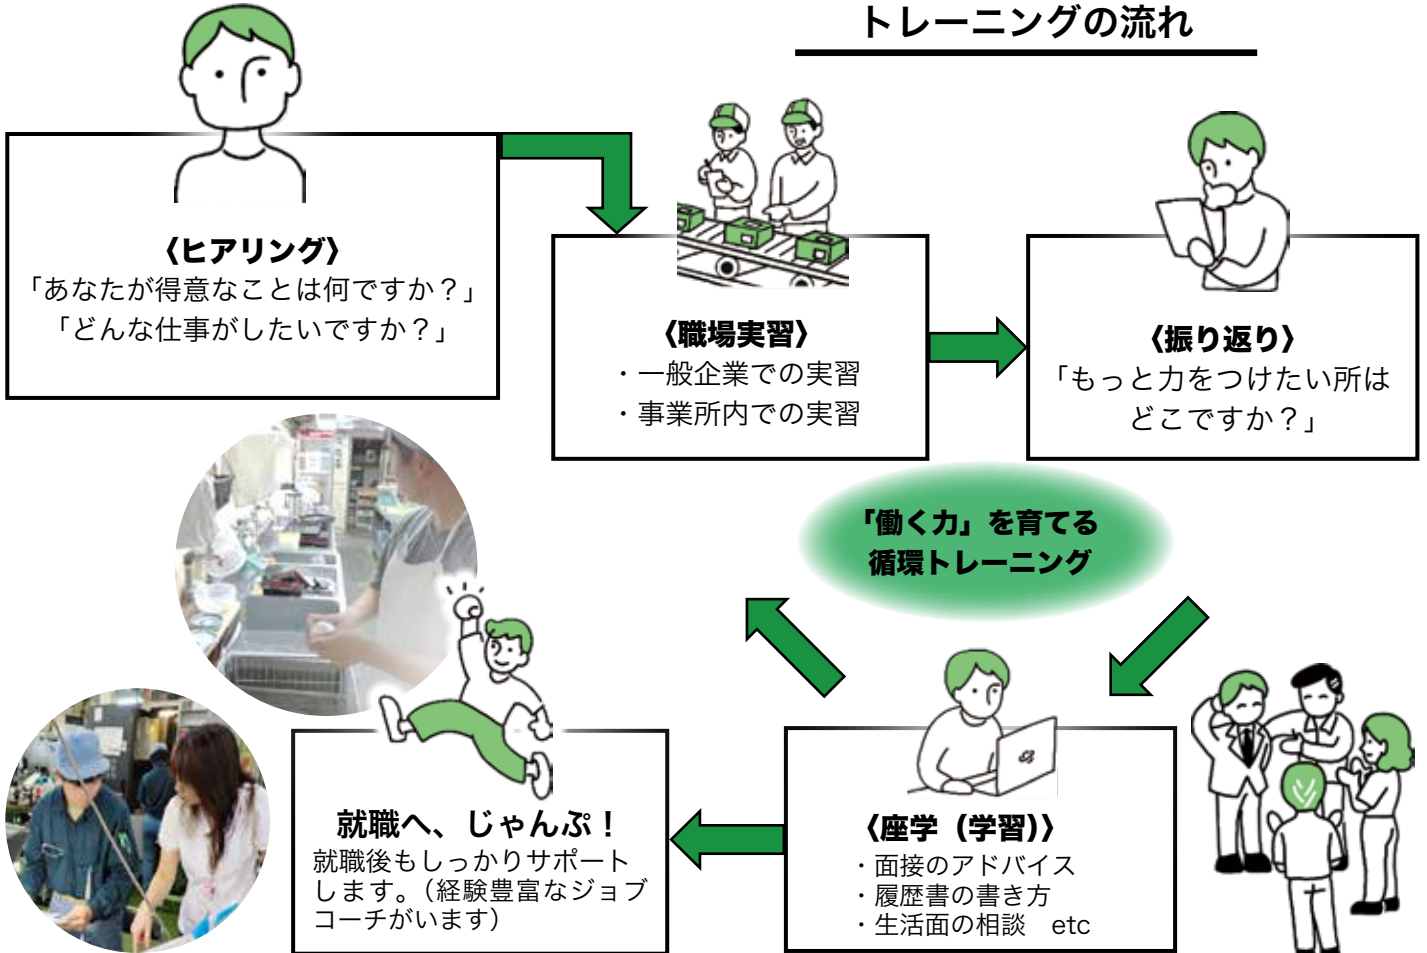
トレーニングの流れ

〈ヒアリング〉
「あなたが得意なことは何ですか？」
「どんな仕事がしたいですか？」

〈職場実習〉
・一般企業での実習
・事業所内での実習

〈振り返り〉
「もっと力をつけたい所は
どこですか？」

「働く力」を育てる
循環トレーニング

就職へ、じゃんぷ！
就職後もしっかりサポートします。（経験豊富なジョブコーチがいます）

〈座学（学習）〉
・面接のアドバイス
・履歴書の書き方
・生活面の相談　etc